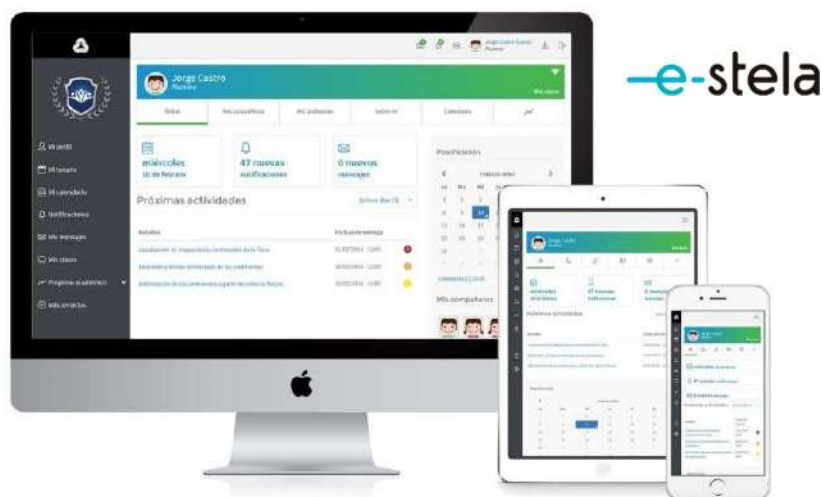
e-stela

Jorge Castro
Alumno

Inicio
Mis compañeros
Mis profesores
Sobre mí
Calendario

Mi perfil
Mi horario
Mi calendario
Notificaciones
Mis mensajes
Mis clases
Progreso académico
Mis servicios

miércoles
10 de febrero

47 nuevas
notificaciones

0 nuevos
mensajes

Próximas actividades

Planificación

Mis compañeros